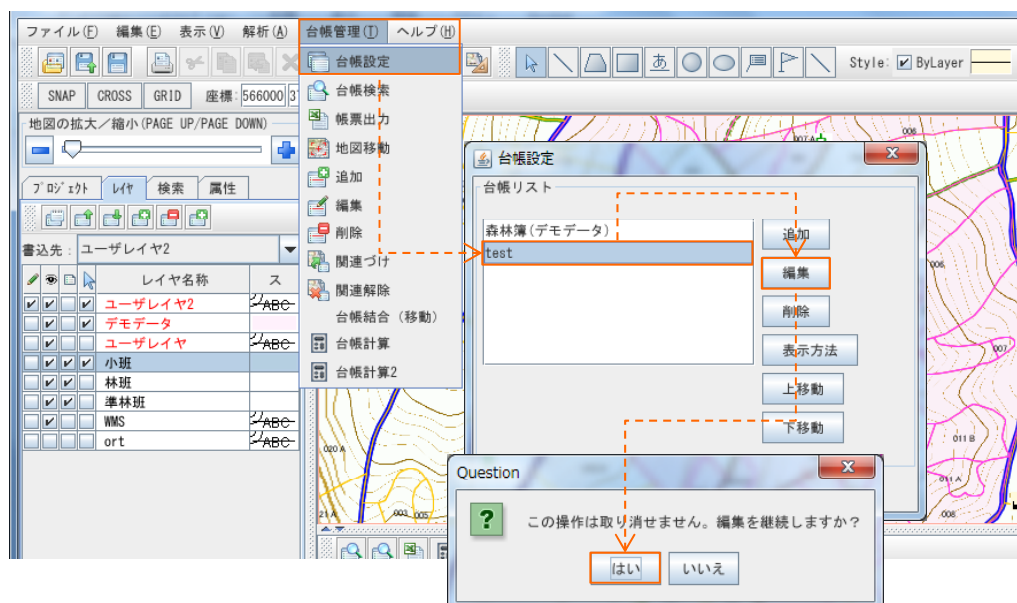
ファイル(F) 編集(E) 表示(V) 解析(A) 台帳管理(T) ヘルプ(H)

Style: ByLayer

SNAP CROSS GRID 座標: 566000 37

地図の拡大／縮小(PAGE UP/PAGE DOWN)

プロジェクト レイヤ 検索 属性

書込先: ユーザレイヤ2

| | | | | レイヤ名称 | ス |
|---|---|---|---|---|---|
| ✔ | ✔ | | ✔ | ユーザレイヤ2 | ABC |
| ✔ | ✔ | | ✔ | デモデータ | |
| ✔ | ✔ | | ✔ | ユーザレイヤ | ABC |
| | ✔ | ✔ | ✔ | 小班 | |
| | ✔ | ✔ | | 林班 | |
| | ✔ | ✔ | | 準林班 | |
| | ✔ | | | WMS | ABC |
| | | | | ort | ABC |

台帳設定
台帳検索
帳票出力
地図移動
追加
編集
削除
関連づけ
関連解除
台帳結合（移動）
台帳計算
台帳計算2

台帳設定
台帳リスト
森林簿(デモデータ)
test
追加
編集
削除
表示方法
上移動
下移動

Question
この操作は取り消せません。編集を継続しますか？
はい いいえ